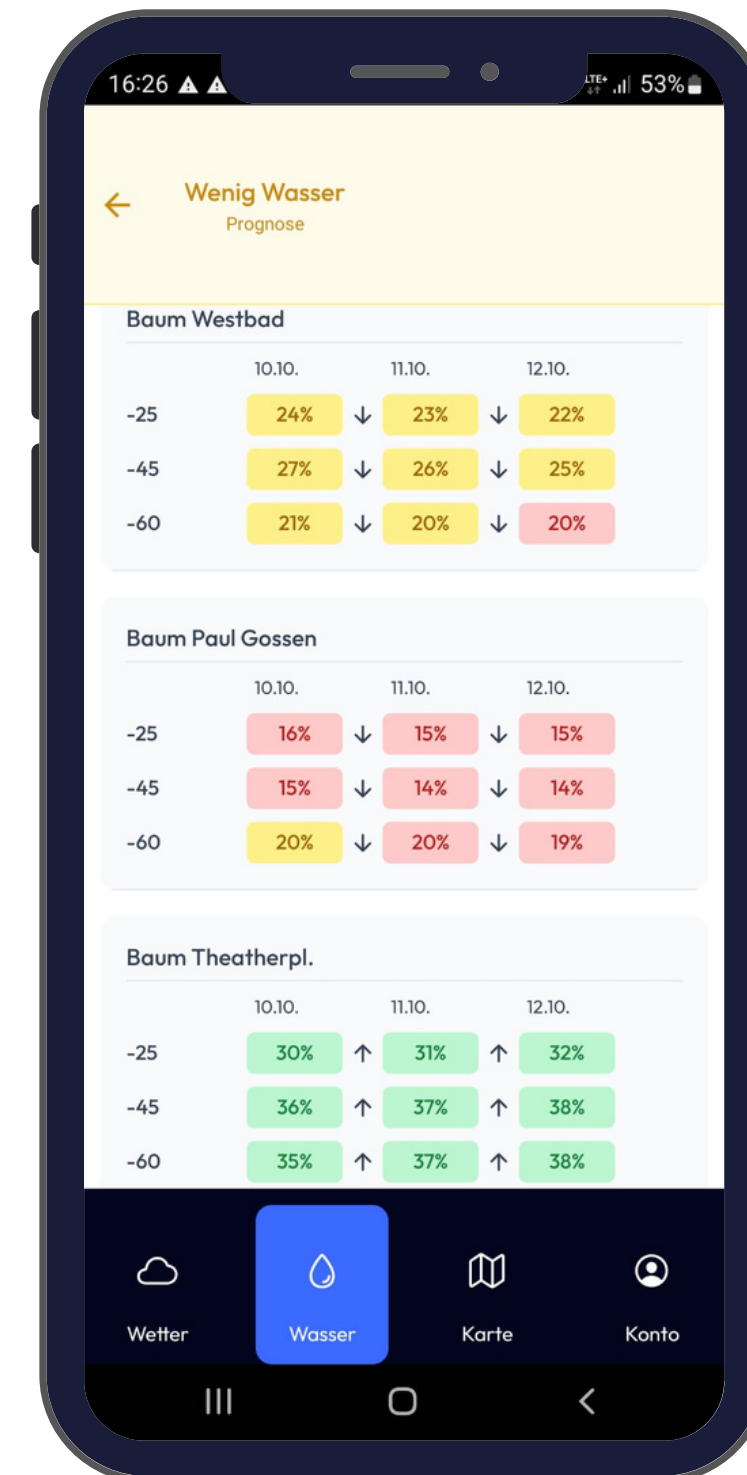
16:26 ▲ ▲ LTE+ 53%

←
Wenig Wasser
Prognose

Baum Westbad

| | 10.10. | | 11.10. | | 12.10. |
|---|---|---|---|---|---|
| -25 | 24% | ↓ | 23% | ↓ | 22% |
| -45 | 27% | ↓ | 26% | ↓ | 25% |
| -60 | 21% | ↓ | 20% | ↓ | 20% |

Baum Paul Gossen

| | 10.10. | | 11.10. | | 12.10. |
|---|---|---|---|---|---|
| -25 | 16% | ↓ | 15% | ↓ | 15% |
| -45 | 15% | ↓ | 14% | ↓ | 14% |
| -60 | 20% | ↓ | 20% | ↓ | 19% |

Baum Theatherpl.

| | 10.10. | | 11.10. | | 12.10. |
|---|---|---|---|---|---|
| -25 | 30% | ↑ | 31% | ↑ | 32% |
| -45 | 36% | ↑ | 37% | ↑ | 38% |
| -60 | 35% | ↑ | 37% | ↑ | 38% |

Wetter
Wasser
Karte
Konto